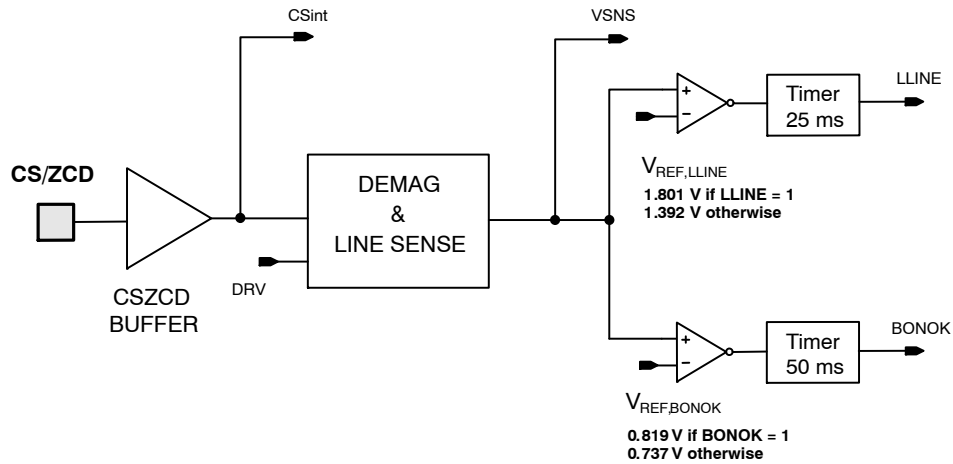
CSint

VSNS

LLINE

Timer 25 ms

+
−

CS/ZCD

DEMAG & LINE SENSE

$V_{REF,LLINE}$
1.801 V if LLINE = 1
1.392 V otherwise

DRV

CSZCD BUFFER

BONOK

+
−

Timer 50 ms

$V_{REF,BONOK}$
0.819 V if BONOK = 1
0.737 V otherwise